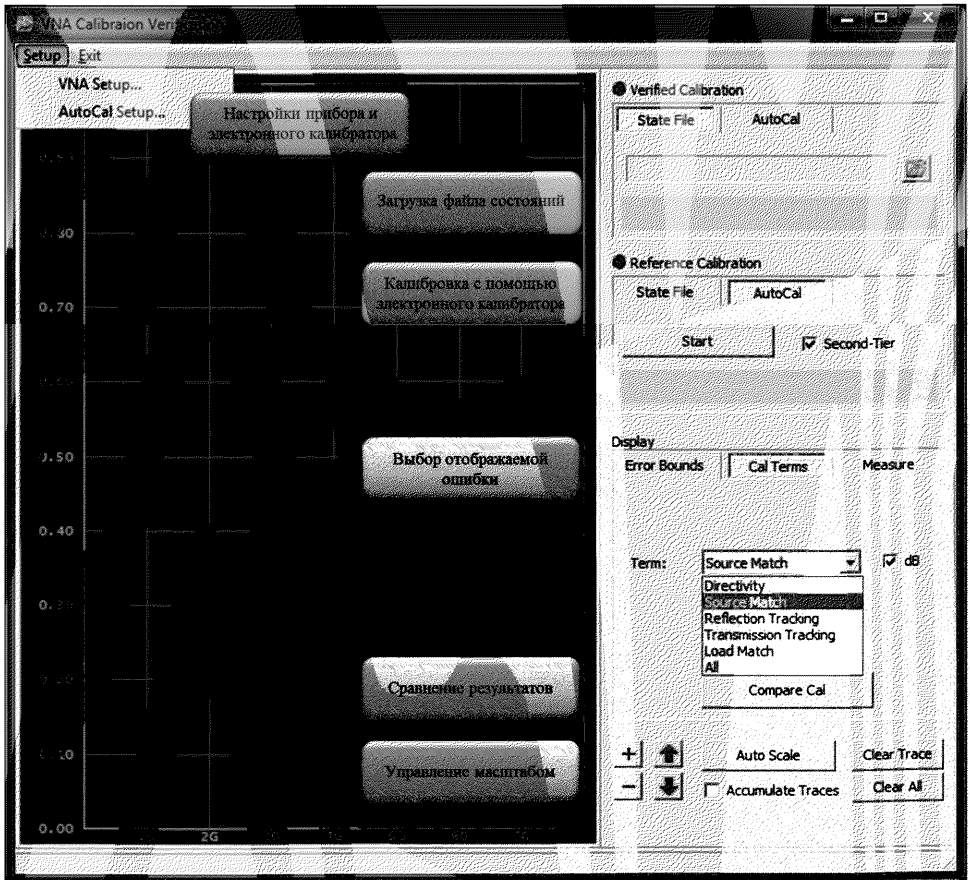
VNA Calibraion Veri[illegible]

Setup Exit

VNA Setup...
AutoCal Setup...

Настройки прибора и электронного калибратора

Загрузка файла состояний

Калибровка с помощью электронного калибратора

Выбор отображаемой ошибки

Сравнение результатов

Управление масштабом

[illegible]
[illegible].80
0.70
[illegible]
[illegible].50
0.40
0.3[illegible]
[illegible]
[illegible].10
0.00

2G

Verified Calibration
State File | AutoCal

Reference Calibration
State File | AutoCal
Start
Second-Tier

Display
Error Bounds | Cal Terms | Measure

Term: Source Match
dB
Directivity
Source Match
Reflection Tracking
Transmission Tracking
Load Match
All
Compare Cal

+
-
Auto Scale
Accumulate Traces
Clear Trace
Clear All